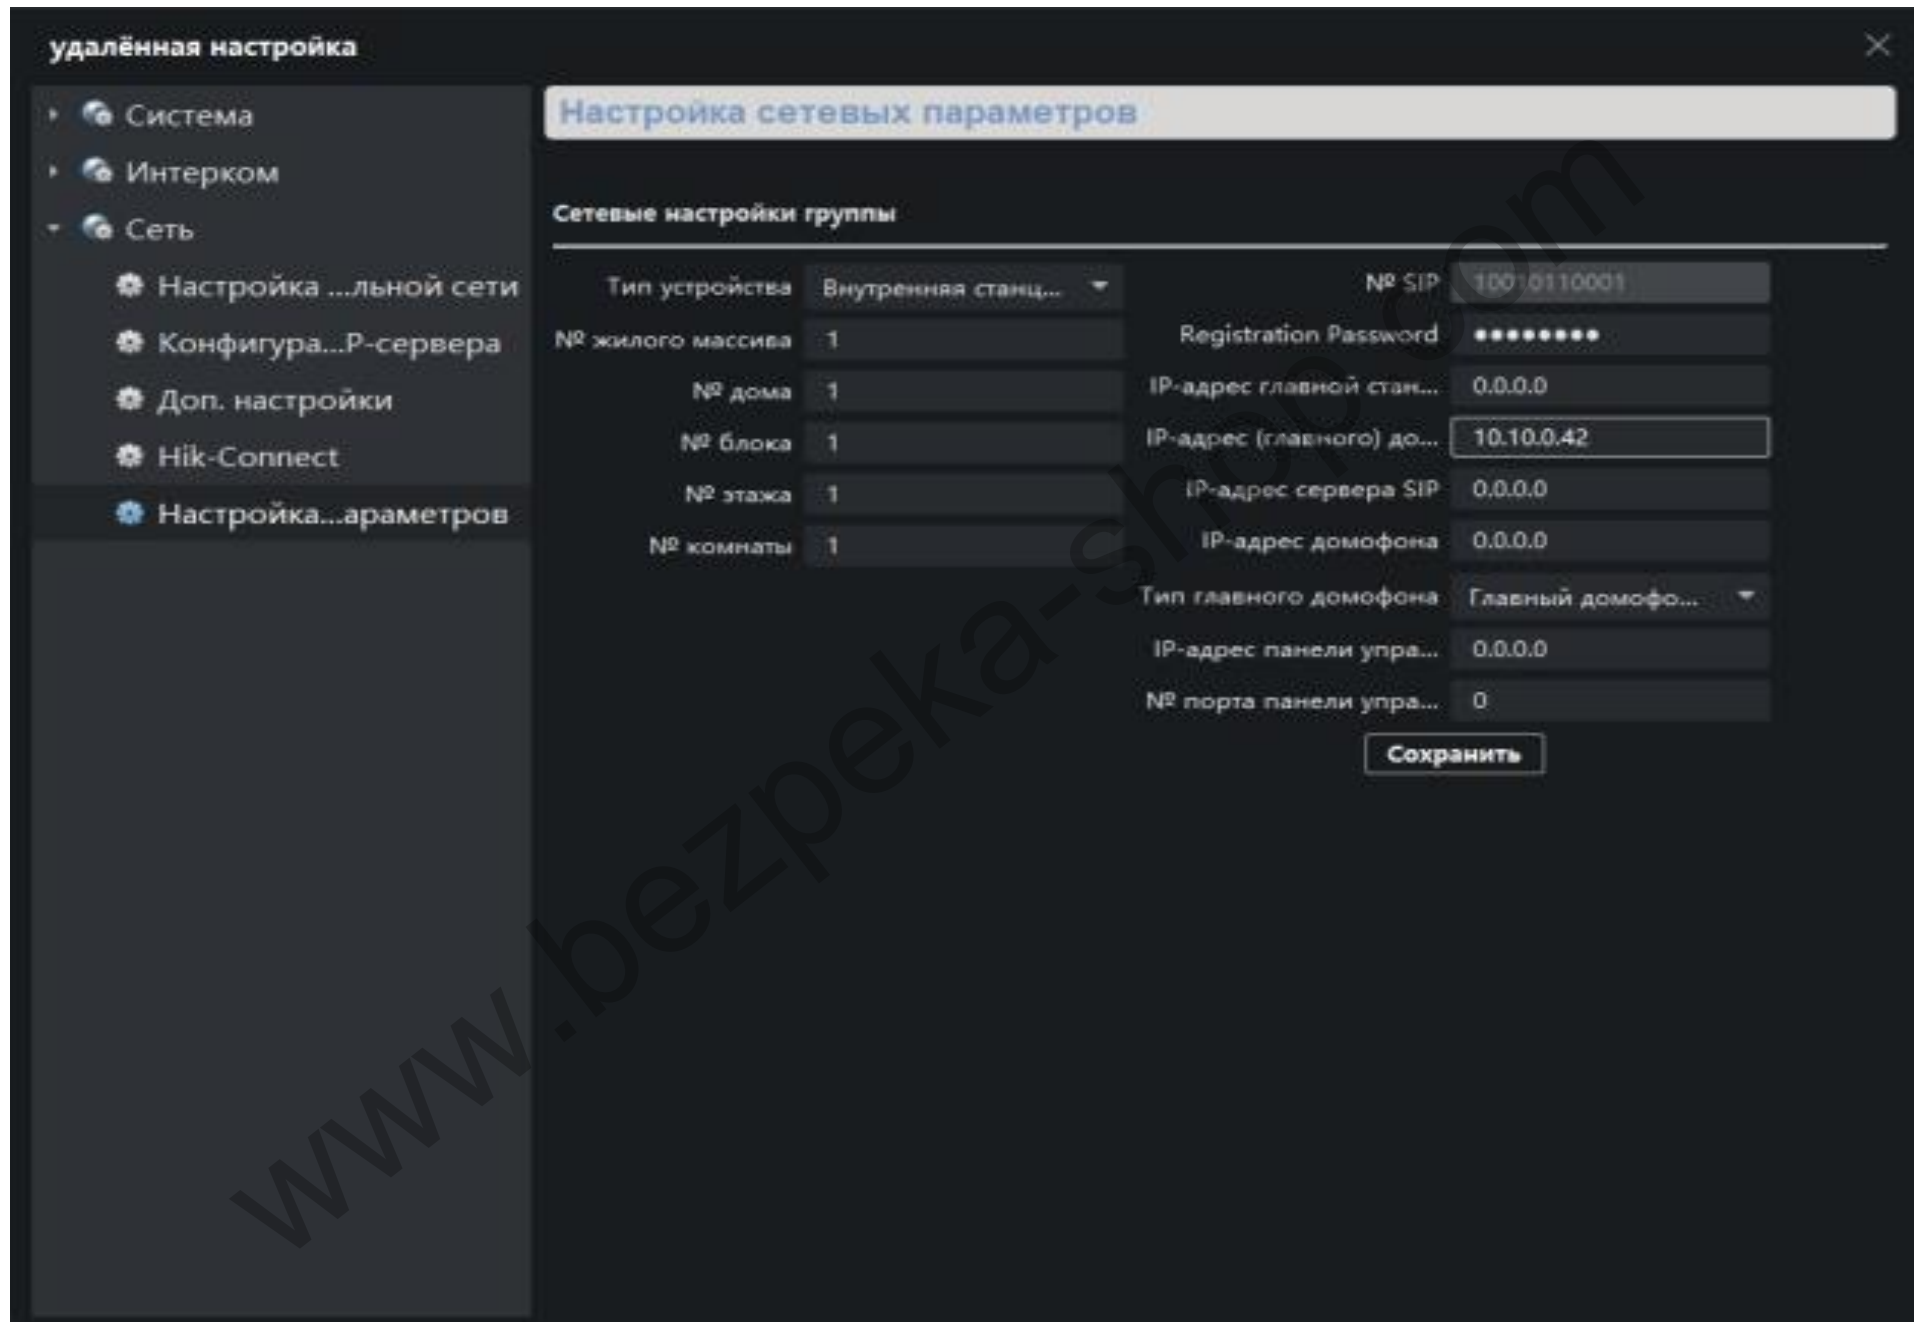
удалённая настройка

Система
Интерком
Сеть
Настройка ...льной сети
Конфигура...Р-сервера
Доп. настройки
Hik-Connect
Настройка...араметров

Настройка сетевых параметров

Сетевые настройки группы

| | | | |
|---|---|---|---|
| Тип устройства | Внутренняя станц... | № SIP | 10010110001 |
| № жилого массива | 1 | Registration Password | ••••••••• |
| № дома | 1 | IP-адрес главной стан... | 0.0.0.0 |
| № блока | 1 | IP-адрес (главного) до... | 10.10.0.42 |
| № этажа | 1 | IP-адрес сервера SIP | 0.0.0.0 |
| № комнаты | 1 | IP-адрес домофона | 0.0.0.0 |
| | | Тип главного домофона | Главный домофо... |
| | | IP-адрес панели упра... | 0.0.0.0 |
| | | № порта панели упра... | 0 |

Сохранить

www.bezpeka-shop.com